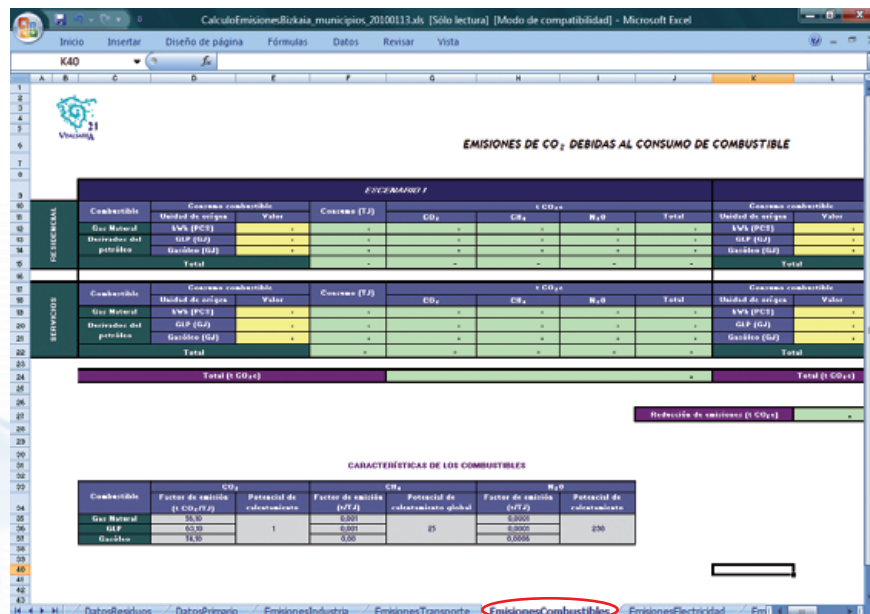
CalculoEmisionesBizkaia_municipios_20100113.xls [Sólo lectura] [Modo de compatibilidad] - Microsoft Excel

Inicio Insertar Diseño de página Fórmulas Datos Revisar Vista

K40

EMISIONES DE $CO_2$ DEBIDAS AL CONSUMO DE COMBUSTIBLE

ESCENARIO 1

RESIDENCIAL

| Combustible | Consumo combustible Unidad de origen | Valor | Consumo (TJ) | $CO_2$ | $CH_4$ | $N_2O$ | Total | Consumo combustible Unidad de origen | Valor |
|---|---|---|---|---|---|---|---|---|---|
| Gas Natural | kWh (PCS) | - | - | - | - | - | - | kWh (PCS) | - |
| Derivados del petróleo | GLP (GJ) | - | - | - | - | - | - | GLP (GJ) | - |
| | Gasóleo (GJ) | - | - | - | - | - | - | Gasóleo (GJ) | - |
| Total | | | - | - | - | - | - | Total | |

SERVICIOS

| Combustible | Consumo combustible Unidad de origen | Valor | Consumo (TJ) | $CO_2$ | $CH_4$ | $N_2O$ | Total | Consumo combustible Unidad de origen | Valor |
|---|---|---|---|---|---|---|---|---|---|
| Gas Natural | kWh (PCS) | - | - | - | - | - | - | kWh (PCS) | - |
| Derivados del petróleo | GLP (GJ) | - | - | - | - | - | - | GLP (GJ) | - |
| | Gasóleo (GJ) | - | - | - | - | - | - | Gasóleo (GJ) | - |
| Total | | | - | - | - | - | - | Total | |

Total (t $CO_2e$) - Total (t $CO_2e$)

Reducción de emisiones (t $CO_2e$) -

CARACTERÍSTICAS DE LOS COMBUSTIBLES

| Combustible | $CO_2$ Factor de emisión (t $CO_2$/TJ) | Potencial de calentamiento | $CH_4$ Factor de emisión (t/TJ) | Potencial de calentamiento global | $N_2O$ Factor de emisión (t/TJ) | Potencial de calentamiento |
|---|---|---|---|---|---|---|
| Gas Natural | 56,10 | 1 | 0,001 | 25 | 0,0001 | 298 |
| GLP | 63,10 | | 0,001 | | 0,0001 | |
| Gasóleo | 74,10 | | 0,00 | | 0,0006 | |

DatosResiduos DatosPrimario EmisionesIndustria EmisionesTransporte EmisionesCombustibles EmisionesElectricidad Em